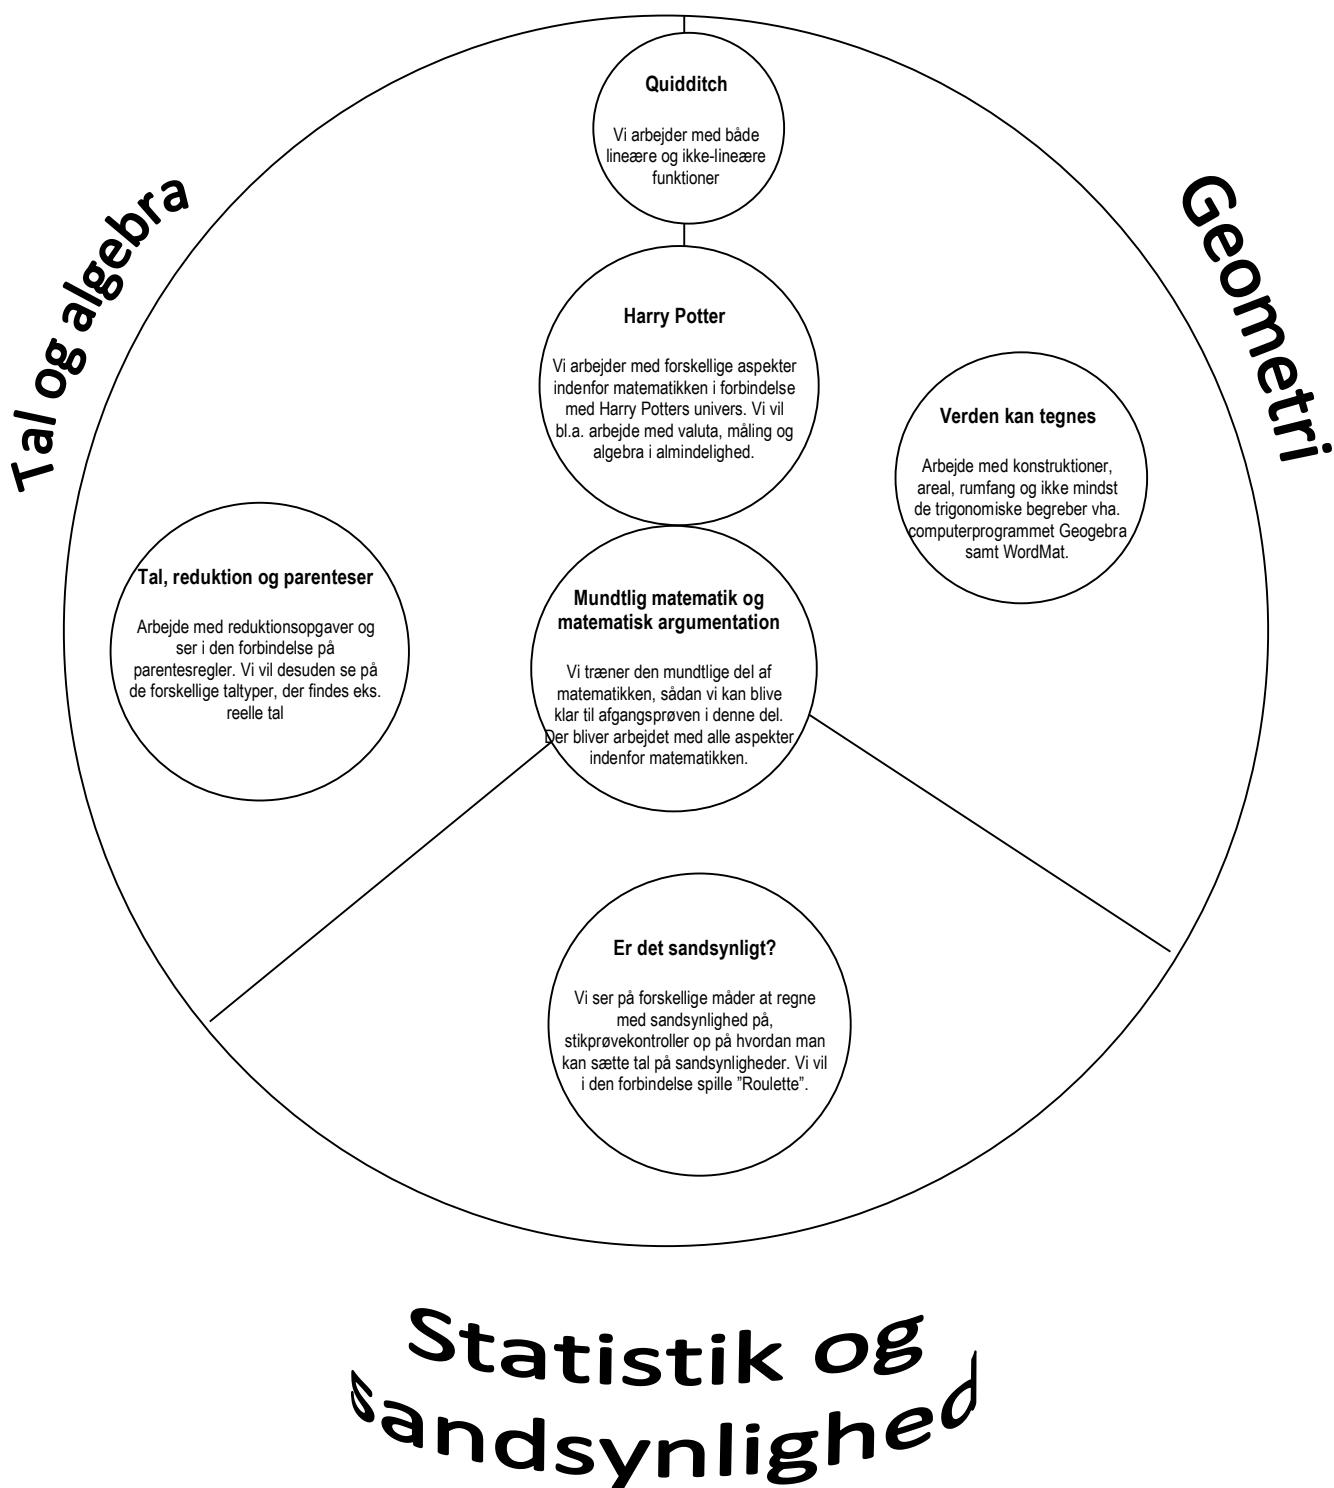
Tal og algebra

Quidditch

Vi arbejder med både lineære og ikke-lineære funktioner

Geometri

Harry Potter

Vi arbejder med forskellige aspekter indenfor matematikken i forbindelse med Harry Potters univers. Vi vil bl.a. arbejde med valuta, måling og algebra i almindelighed.

Verden kan tegnes

Arbejde med konstruktioner, areal, rumfang og ikke mindst de trigonomiske begreber vha. computerprogrammet Geogebra samt WordMat.

Tal, reduktion og parenteser

Arbejde med reduktionsopgaver og ser i den forbindelse på parentesregler. Vi vil desuden se på de forskellige taltyper, der findes eks. reelle tal

Mundtlig matematik og matematisk argumentation

Vi træner den mundtlige del af matematikken, sådan vi kan blive klar til afgangsprøven i denne del. Der bliver arbejdet med alle aspekter indenfor matematikken.

Er det sandsynligt?

Vi ser på forskellige måder at regne med sandsynlighed på, stikprøvekontroller op på hvordan man kan sætte tal på sandsynligheder. Vi vil i den forbindelse spille "Roulette".

Statistik og sandsynlighed